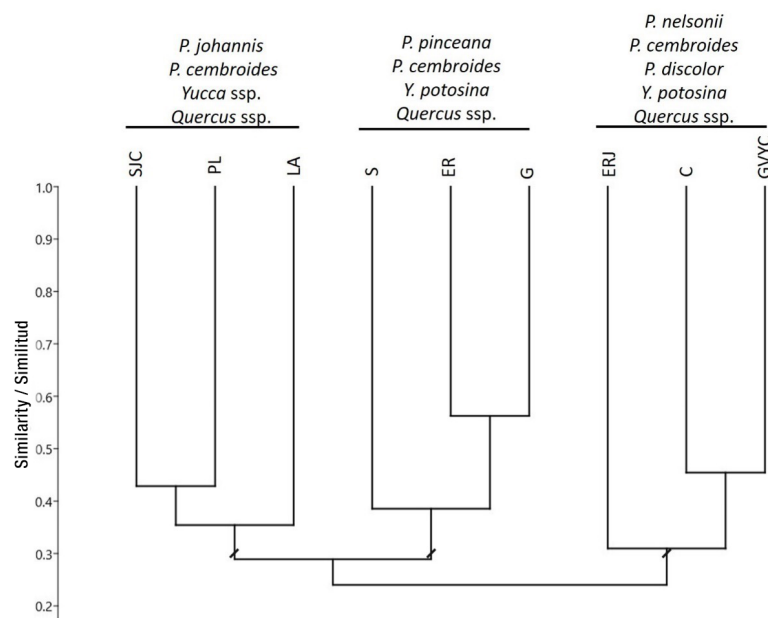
P. johannis
P. cembroides
Yucca ssp.
Quercus ssp.

P. pinceana
P. cembroides
Y. potosina
Quercus ssp.

P. nelsonii
P. cembroides
P. discolor
Y. potosina
Quercus ssp.

SJC PL LA S ER G ERJ C GVYC

Similarity / Similitud

1.0
0.9
0.8
0.7
0.6
0.5
0.4
0.3
0.2